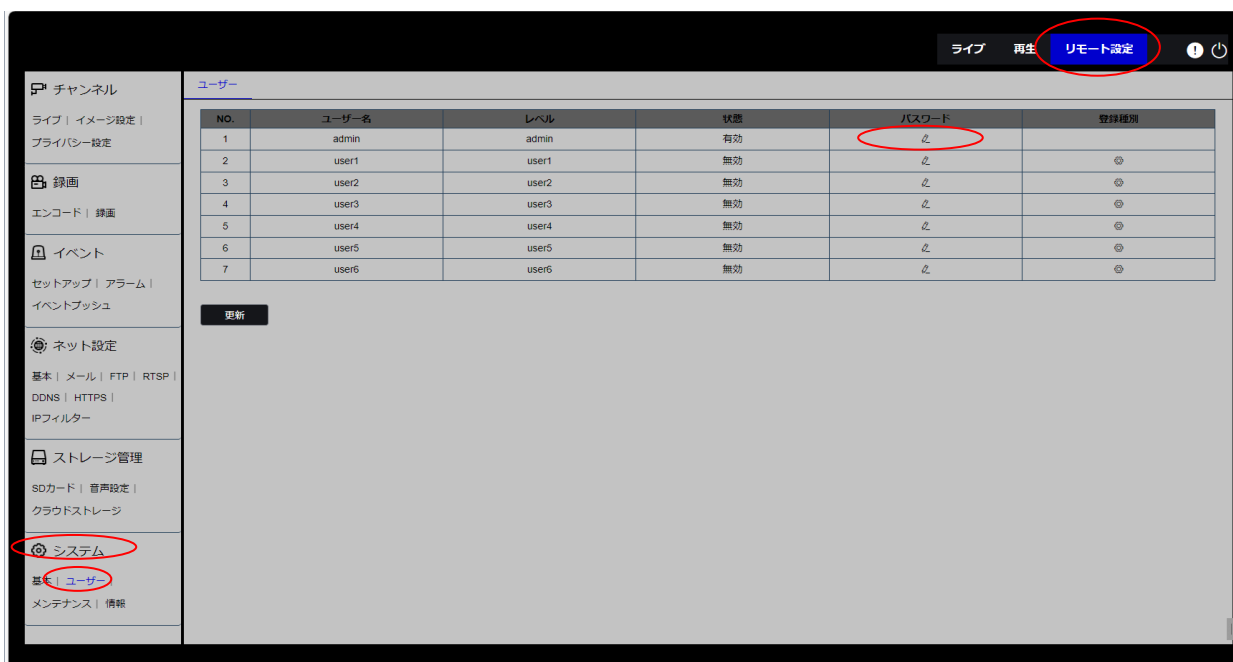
ライブ 再生 リモート設定

チャンネル

ライブ | イメージ設定 |
プライバシー設定

録画

エンコード | 録画

イベント

セットアップ | アラーム |
イベントプッシュ

ネット設定

基本 | メール | FTP | RTSP |
DDNS | HTTPS |
IPフィルター

ストレージ管理

SDカード | 音声設定 |
クラウドストレージ

システム

基本 | ユーザー
メンテナンス | 情報

ユーザー

| NO. | ユーザー名 | レベル | 状態 | パスワード | 登録種別 |
|---|---|---|---|---|---|
| 1 | admin | admin | 有効 | | |
| 2 | user1 | user1 | 無効 | | |
| 3 | user2 | user2 | 無効 | | |
| 4 | user3 | user3 | 無効 | | |
| 5 | user4 | user4 | 無効 | | |
| 6 | user5 | user5 | 無効 | | |
| 7 | user6 | user6 | 無効 | | |

更新